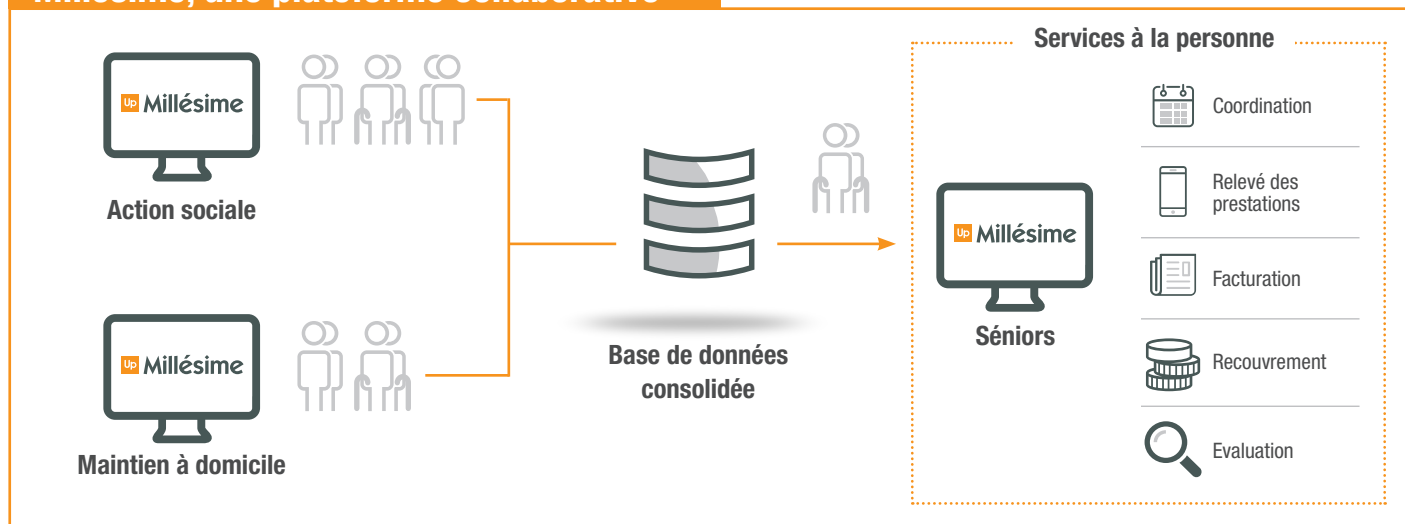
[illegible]

Up Millésime

Action sociale

Up Millésime

Maintien à domicile

Base de données consolidée

Services à la personne

Up Millésime

Séniors

Coordination

Relevé des prestations

Facturation

Recouvrement

Evaluation